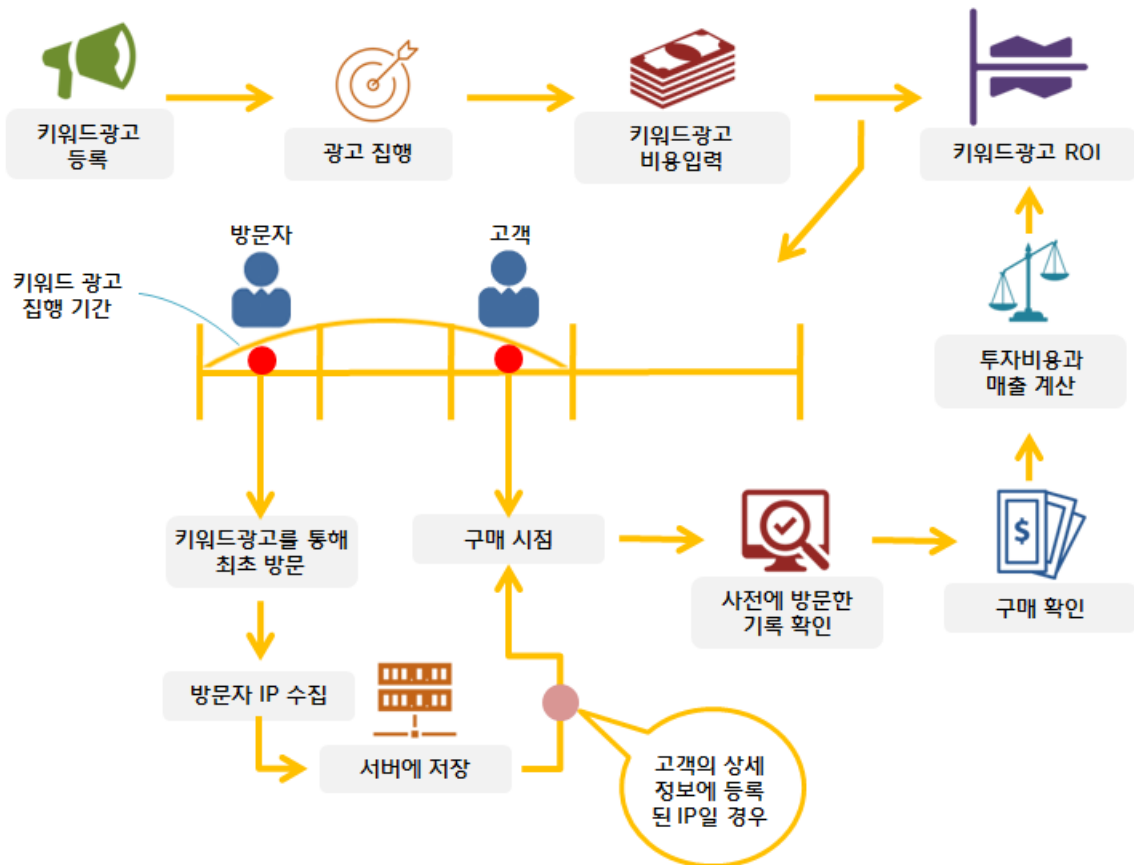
키워드광고 등록

광고 집행

키워드광고 비용입력

키워드광고 ROI

방문자

고객

키워드 광고 집행 기간

투자비용과 매출 계산

키워드광고를 통해 최초 방문

구매 시점

사전에 방문한 기록 확인

구매 확인

방문자 IP 수집

서버에 저장

고객의 상세 정보에 등록된 IP일 경우